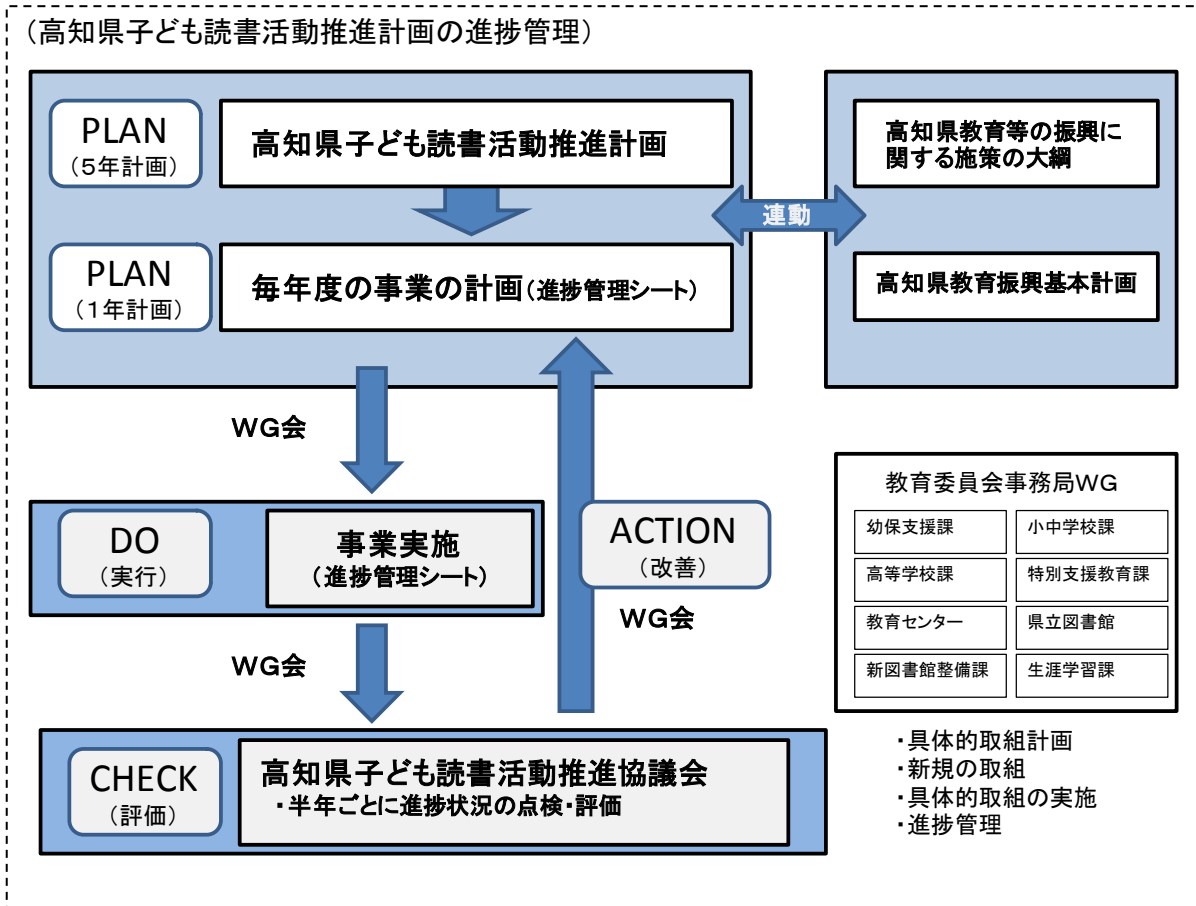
（高知県子ども読書活動推進計画の進捗管理）

PLAN
（5年計画）

高知県子ども読書活動推進計画

PLAN
（1年計画）

毎年度の事業の計画（進捗管理シート）

連動

高知県教育等の振興に関する施策の大綱

高知県教育振興基本計画

WG会

DO
（実行）

事業実施
（進捗管理シート）

ACTION
（改善）

WG会

WG会

CHECK
（評価）

高知県子ども読書活動推進協議会
・半年ごとに進捗状況の点検・評価

教育委員会事務局WG

| 幼保支援課 | 小中学校課 |
|---|---|
| 高等学校課 | 特別支援教育課 |
| 教育センター | 県立図書館 |
| 新図書館整備課 | 生涯学習課 |

・具体的取組計画
・新規の取組
・具体的取組の実施
・進捗管理